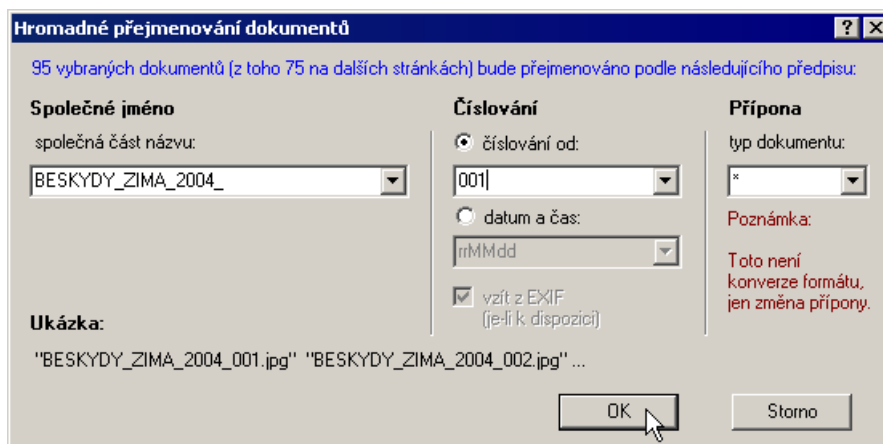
Hromadné přejmenování dokumentů

?

X

95 vybraných dokumentů (z toho 75 na dalších stránkách) bude přejmenováno podle následujícího předpisu:

Společné jméno

společná část názvu:

BESKYDY_ZIMA_2004_

Číslování

číslování od:

001

datum a čas:

rrMMdd

vzít z EXIF (je-li k dispozici)

Přípona

typ dokumentu:

*

Poznámka:

Toto není konverze formátu, jen změna přípony.

Ukázka:

"BESKYDY_ZIMA_2004_001.jpg" "BESKYDY_ZIMA_2004_002.jpg" ...

OK

Storno